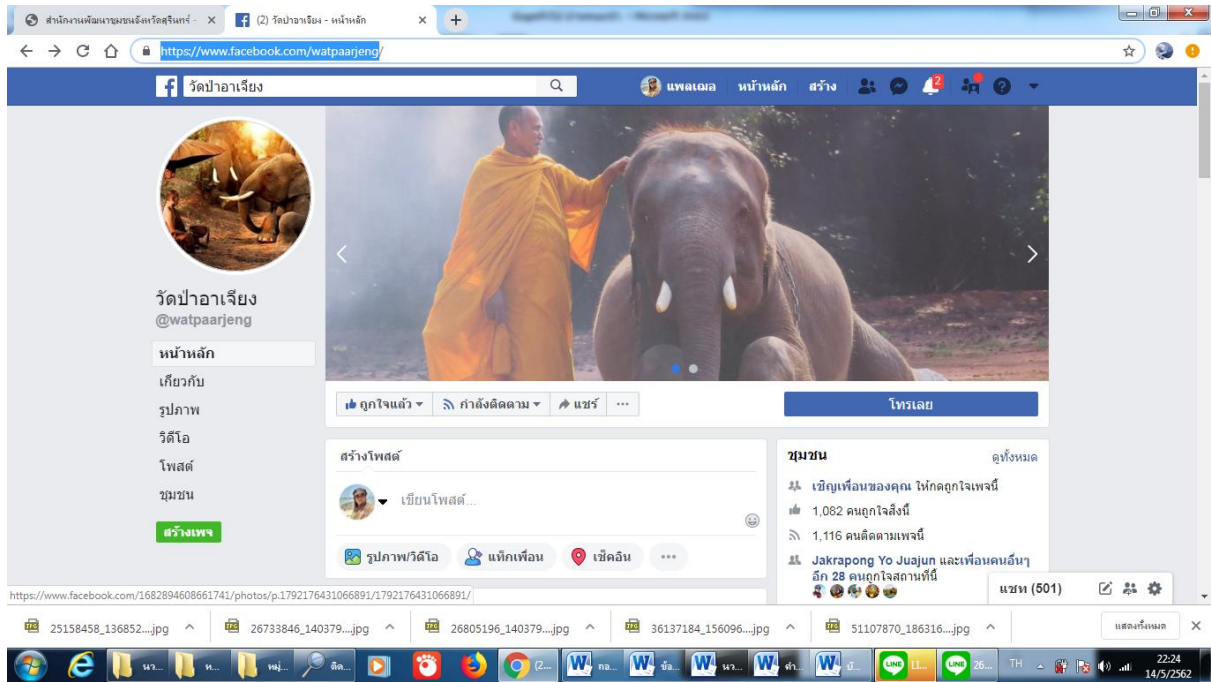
สำนักงานพัฒนาชุมชนจังหวัดสุรินทร์ - ×
(2) วัดป่าอาเจียง - หน้าหลัก ×
https://www.facebook.com/watpaarjeng/

วัดป่าอาเจียง
แพลเฌล หน้าหลัก สร้าง 2

วัดป่าอาเจียง
@watpaarjeng
หน้าหลัก
เกี่ยวกับ
รูปภาพ
วิดีโอ
โพสต์
ชุมชน
สร้างเพจ

ถูกใจแล้ว ▾ กำลังติดตาม ▾ แชร์ ···
โทรเลย

สร้างโพสต์
เขียนโพสต์...
รูปภาพ/วิดีโอ แท็กเพื่อน เช็คอิน ···

ชุมชน ดูทั้งหมด
เชิญเพื่อนของคุณ ให้กดถูกใจเพจนี้
1,082 คนถูกใจสิ่งนี้
1,116 คนติดตามเพจนี้
Jakrapong Yo Juajun และเพื่อนคนอื่นๆ อีก 28 คนถูกใจสถานที่นี้
แชท (501)

https://www.facebook.com/1682894608661741/photos/p.1792176431066891/1792176431066891/

25158458_136852....jpg ^ 26733846_140379....jpg ^ 26805196_140379....jpg ^ 36137184_156096....jpg ^ 51107870_186316....jpg ^ แสดงทั้งหมด ×

TH 22:24 14/5/2562